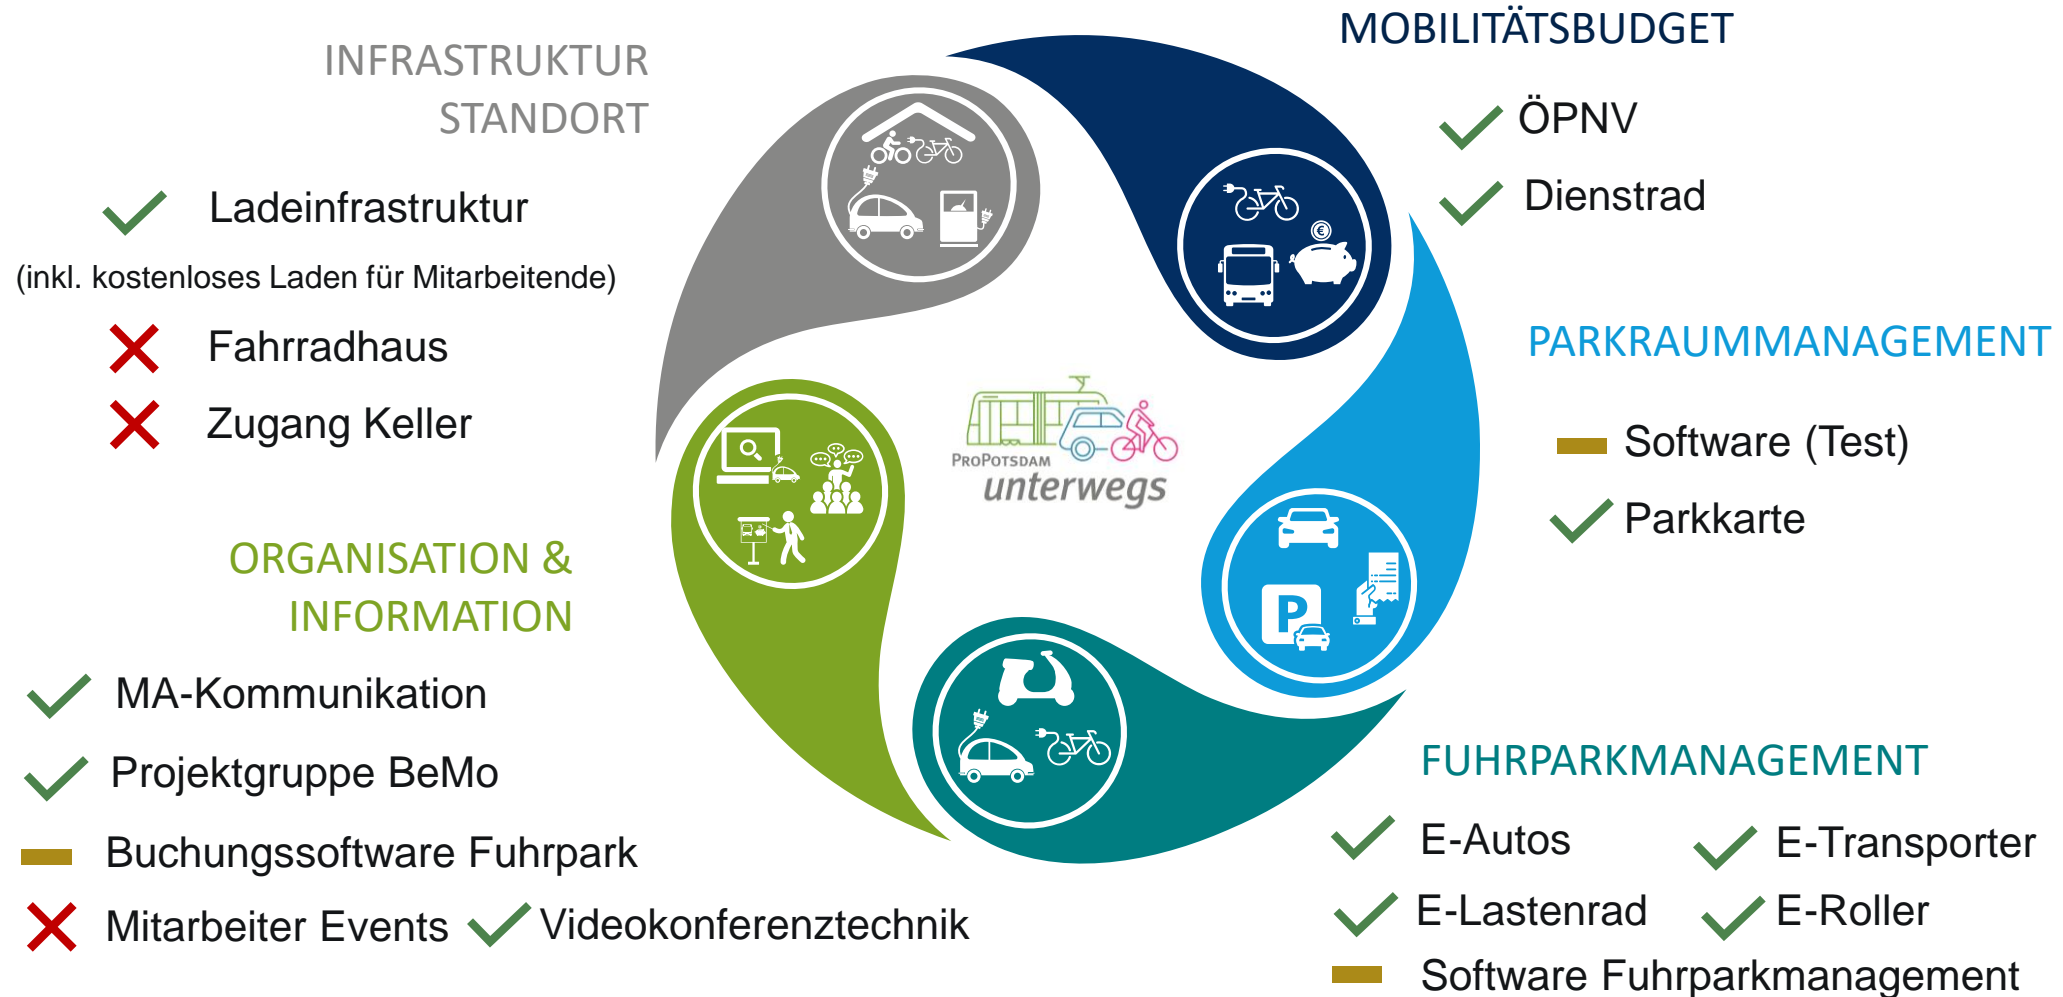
INFRASTRUKTUR STANDORT

Ladeinfrastruktur

(inkl. kostenloses Laden für Mitarbeitende)

Fahrradhaus

Zugang Keller

MOBILITÄTSBUDGET

ÖPNV

Dienstrad

PARKRAUMMANAGEMENT

Software (Test)

Parkkarte

ProPotsdam

unterwegs

ORGANISATION & INFORMATION

MA-Kommunikation

Projektgruppe BeMo

Buchungssoftware Fuhrpark

Mitarbeiter Events

Videokonferenztechnik

FUHRPARKMANAGEMENT

E-Autos

E-Transporter

E-Lastenrad

E-Roller

Software Fuhrparkmanagement